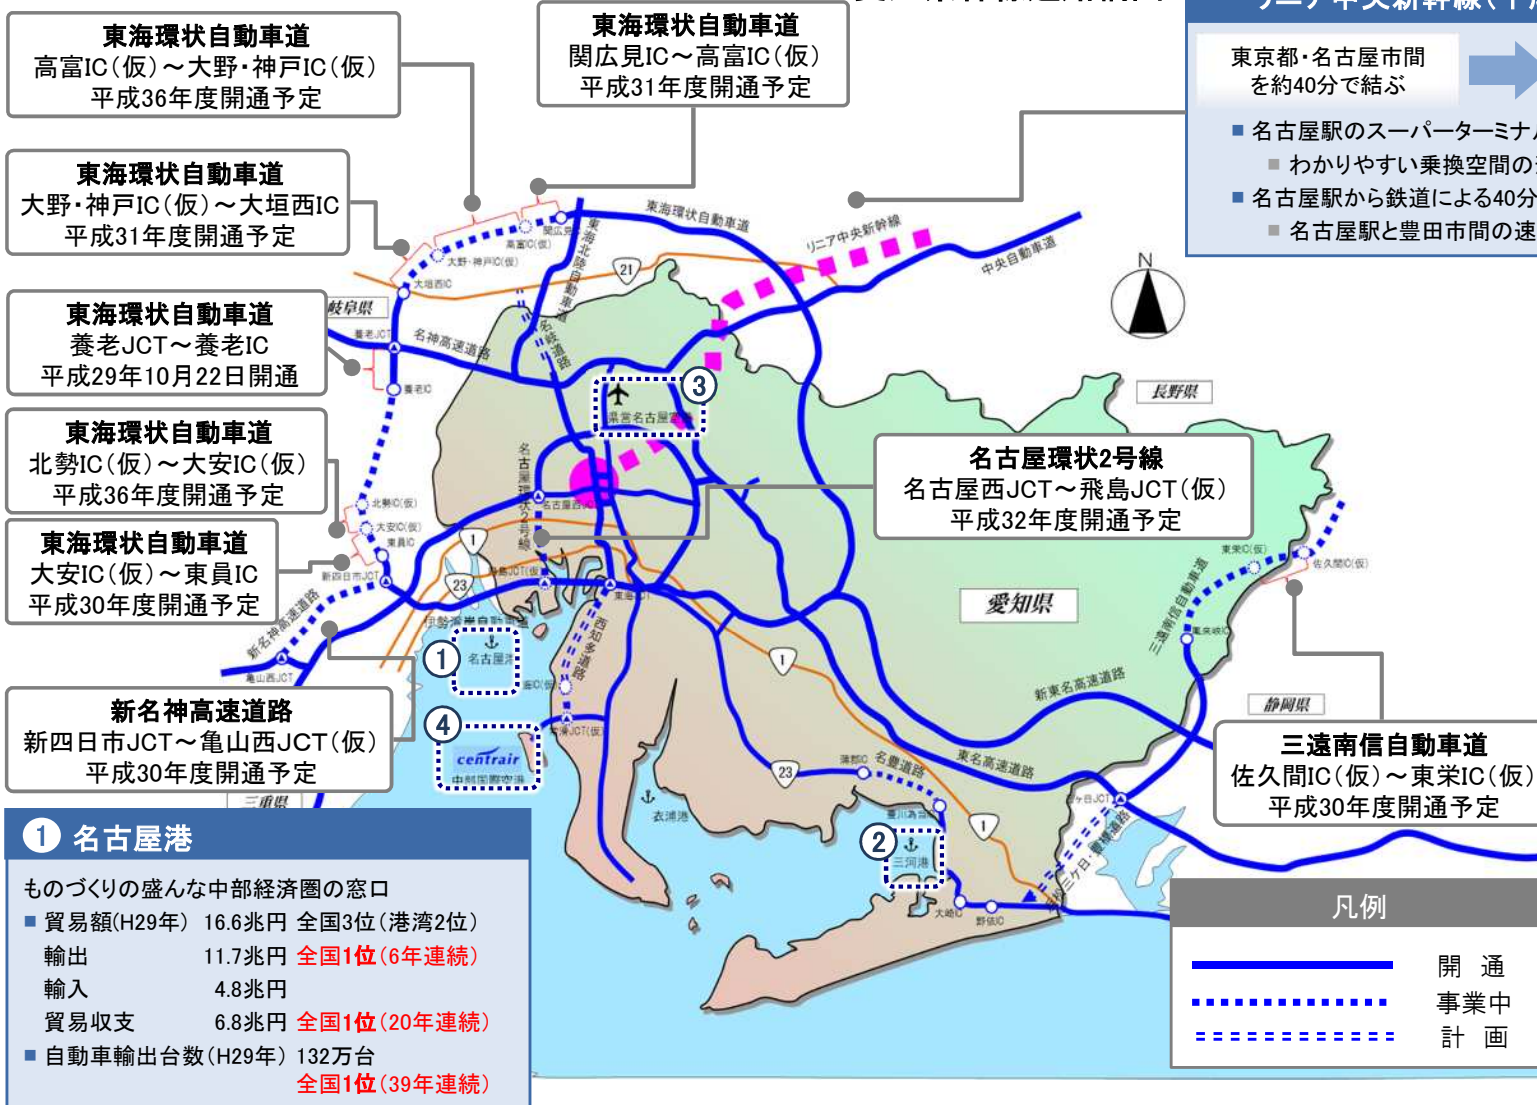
東海環状自動車道
高富IC(仮)～大野・神戸IC(仮)
平成36年度開通予定

東海環状自動車道
関広見IC～高富IC(仮)
平成31年度開通予定

リニア中央新幹線(
東京都・名古屋市間を約40分で結ぶ
■ 名古屋駅のスーパーターミナ
■ わかりやすい乗換空間の
■ 名古屋駅から鉄道による40分
■ 名古屋駅と豊田市間の速

東海環状自動車道
大野・神戸IC(仮)～大垣西IC
平成31年度開通予定

東海環状自動車道
養老JCT～養老IC
平成29年10月22日開通

東海環状自動車道
北勢IC(仮)～大安IC(仮)
平成36年度開通予定

東海環状自動車道
大安IC(仮)～東員IC
平成30年度開通予定

新名神高速道路
新四日市JCT～亀山西JCT(仮)
平成30年度開通予定

名古屋環状2号線
名古屋西JCT～飛島JCT(仮)
平成32年度開通予定

三遠南信自動車道
佐久間IC(仮)～東栄IC(仮)
平成30年度開通予定

岐阜県
長野県
愛知県
静岡県
三重県
N
東海環状自動車道
リニア中央新幹線
中央自動車道
名神高速道路
東海北陸自動車道
中部縦貫道路
名古屋環状2号線
新名神高速道路
伊勢湾岸自動車道
知多道路
新東名高速道路
東名高速道路
名豊道路
三遠南信自動車道
三ケ日・豊橋道路
県営名古屋空港
名古屋港
三河港
衣浦港
centrair 中部国際空港
大垣西IC
大野・神戸IC(仮)
高富IC(仮)
関広見IC
養老JCT
養老IC
北勢IC(仮)
大安IC(仮)
東員IC
新四日市JCT
亀山JCT
名古屋西JCT
飛島JCT(仮)
東栄IC(仮)
佐久間IC(仮)
鳳来峡IC
大崎IC
野依IC
蒲郡IC
21
1
23

① 名古屋港
ものづくりの盛んな中部経済圏の窓口
■ 貿易額(H29年) 16.6兆円 全国3位(港湾2位)
輸出 11.7兆円 全国1位(6年連続)
輸入 4.8兆円
貿易収支 6.8兆円 全国1位(20年連続)
■ 自動車輸出台数(H29年) 132万台
全国1位(39年連続)

凡例
開 通
事業中
計 画